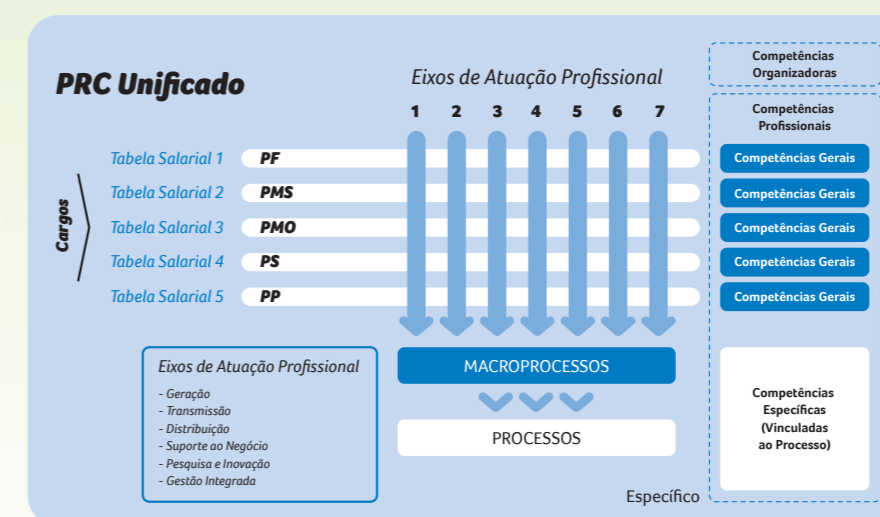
PRC Unificado

Eixos de Atuação Profissional

1 2 3 4 5 6 7

Competências Organizadoras

Competências Profissionais

Cargos

Tabela Salarial 1 PF
Tabela Salarial 2 PMS
Tabela Salarial 3 PMO
Tabela Salarial 4 PS
Tabela Salarial 5 PP

Competências Gerais
Competências Gerais
Competências Gerais
Competências Gerais
Competências Gerais

Eixos de Atuação Profissional
- Geração
- Transmissão
- Distribuição
- Suporte ao Negócio
- Pesquisa e Inovação
- Gestão Integrada

MACROPROCESSOS

PROCESSOS

Competências Específicas (Vinculadas ao Processo)

Específico